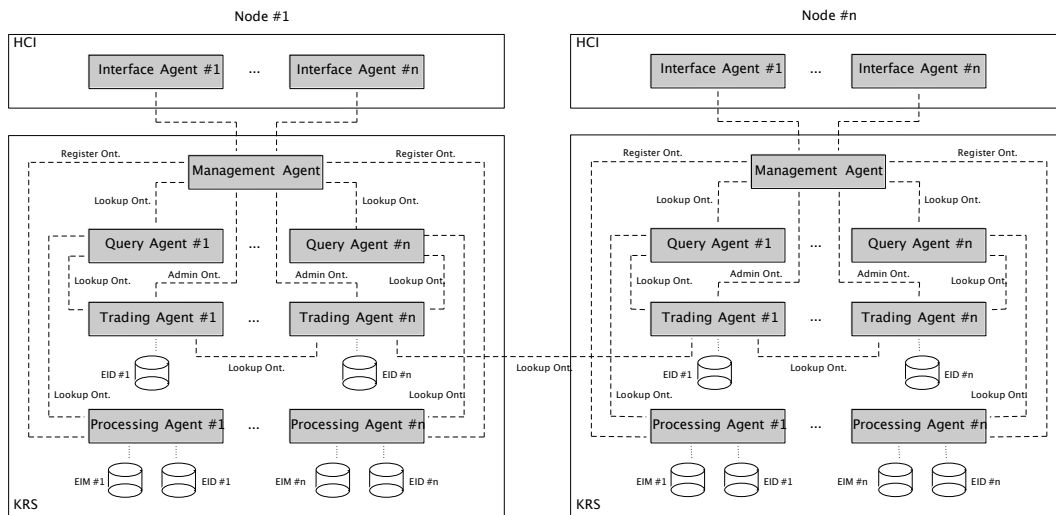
Node #1

HCI

Interface Agent #1 ... Interface Agent #n

Register Ont.

Management Agent

Register Ont.

Lookup Ont.

Lookup Ont.

Query Agent #1 ... Query Agent #n

Lookup Ont.

Admin Ont.

Admin Ont.

Lookup Ont.

Trading Agent #1 ... Trading Agent #n

EID #1

Lookup Ont.

EID #n

Lookup Ont.

Lookup Ont.

Processing Agent #1 ... Processing Agent #n

EIM #1 EID #1 EIM #n EID #n

KRS

Lookup Ont.

Node #n

HCI

Interface Agent #1 ... Interface Agent #n

Register Ont.

Management Agent

Register Ont.

Lookup Ont.

Lookup Ont.

Query Agent #1 ... Query Agent #n

Lookup Ont.

Admin Ont.

Admin Ont.

Lookup Ont.

Trading Agent #1 ... Trading Agent #n

EID #1

Lookup Ont.

EID #n

Lookup Ont.

Lookup Ont.

Processing Agent #1 ... Processing Agent #n

EIM #1 EID #1 EIM #n EID #n

KRS